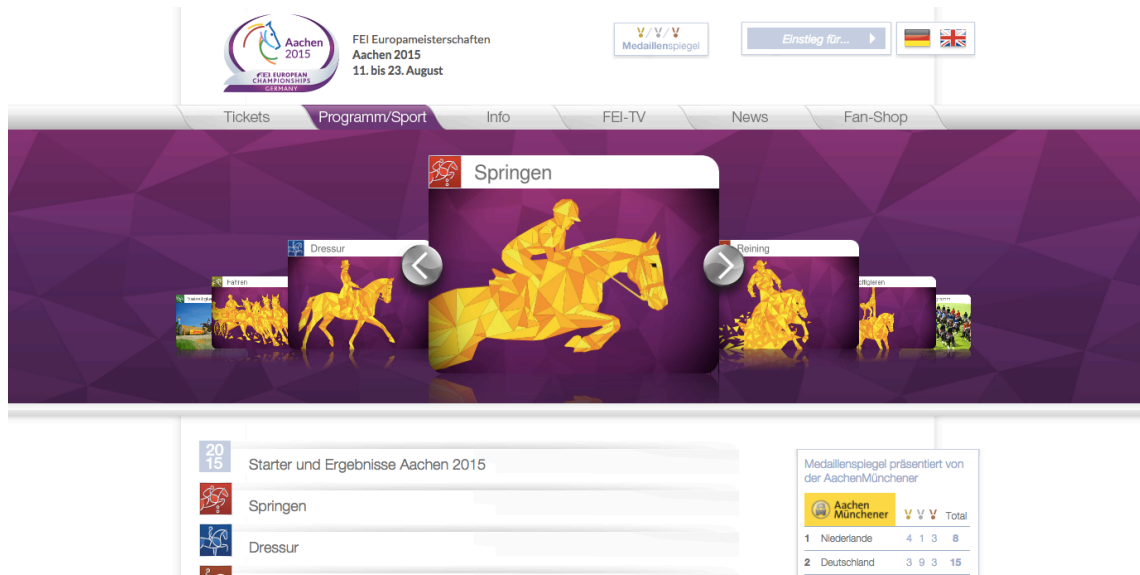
Aachen 2015
FEI EUROPEAN CHAMPIONSHIPS
GERMANY

FEI Europameisterschaften
Aachen 2015
11. bis 23. August

Medaillenspiegel

Einstieg für...

Tickets
Programm/Sport
Info
FEI-TV
News
Fan-Shop

Springen
Dressur
Fahren
Reining
Voltigieren

2015
Starter und Ergebnisse Aachen 2015
Springen
Dressur

Medaillenspiegel präsentiert von der AachenMünchener

Aachen Münchener

| | | | | | Total |
|---|---|---|---|---|---|
| 1 | Niederlande | 4 | 1 | 3 | 8 |
| 2 | Deutschland | 3 | 9 | 3 | 15 |